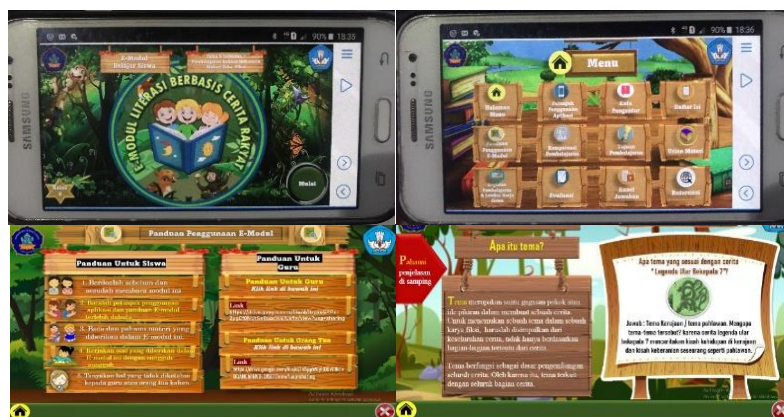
SAMSUNG

90% 18:35

E-Modul Belajar Siswa

E-MODUL LITERASI BERBASIS CERITA RAKYAT

Mulai

SAMSUNG

90% 18:36

Menu

Halaman Menu

Petunjuk Penggunaan Aplikasi

Kata Pengantar

Daftar Isi

Panduan Penggunaan E-Modul

Kompetensi Pembelajaran

Tujuan Pembelajaran

Triwe Materi

Evaluasi

Kunci Jawaban

Referensi

Panduan Penggunaan E-Modul

Panduan Untuk Siswa

1. Berdoalah sebelum dan sesudah membaca modul ini

2. Bacalah petunjuk penggunaan aplikasi dan panduan E-modul terlebih dahulu

3. Baca dan pahami materi yang diberikan dalam E-modul ini

4. Kerjakan soal yang diberikan dalam E-modul ini dengan sungguh-sungguh

5. Tanyakan hal yang tidak diketahui kepada guru atau orang tua kalian

Panduan Untuk Guru

Panduan Untuk Guru

Klik link di bawah ini

Link

Panduan Untuk Orang Tua

Klik link di bawah ini

Link

Apa itu tema?

Pahami penjelasan di samping

Tema merupakan suatu gagasan pokok atau ide pikiran dalam membuat sebuah cerita. Untuk menemukan sebuah tema dalam sebuah karya fiksi, haruslah disimpulkan dari keseluruhan cerita, tidak hanya berdasarkan bagian-bagian tertentu dari cerita.

Tema berfungsi sebagai dasar pengembangan seluruh cerita. Oleh karena itu, tema terkait dengan seluruh bagian cerita.

Apa tema yang sesuai dengan cerita "Legenda Ular Bekepala 7"?

Jawab: Tema Kerajaan / tema pahlawan. Mengapa tema-tema tersebut? karena cerita legenda ular bekepala 7 menceritakan kisah kerajaan di kerajaan dan kisah keberanian seseorang seperti pahlawan.